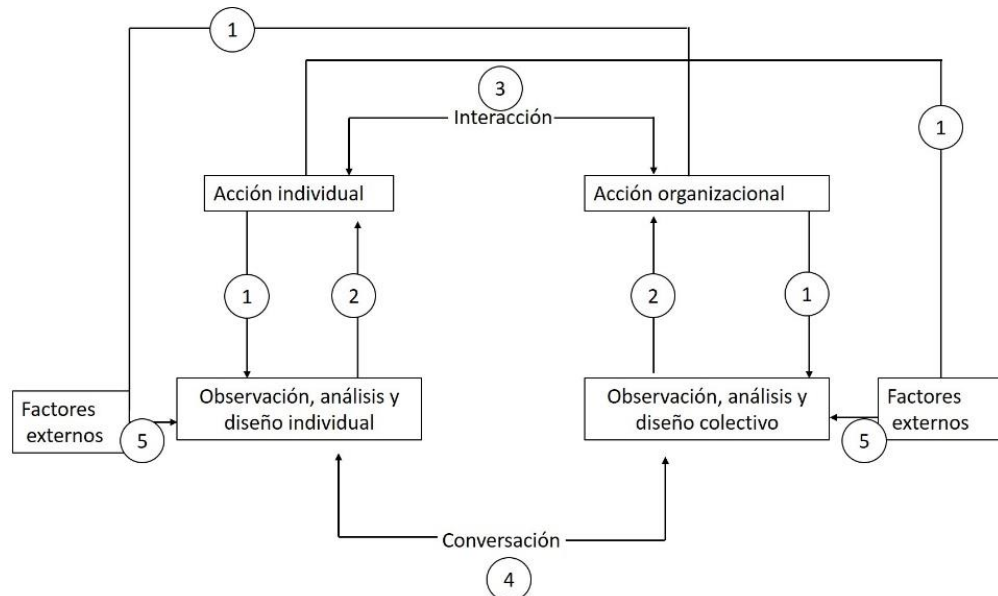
1

3

Interacción

1

Acción individual

Acción organizacional

1

2

2

1

Factores externos

5

Observación, análisis y diseño individual

Observación, análisis y diseño colectivo

Factores externos

5

Conversación

4